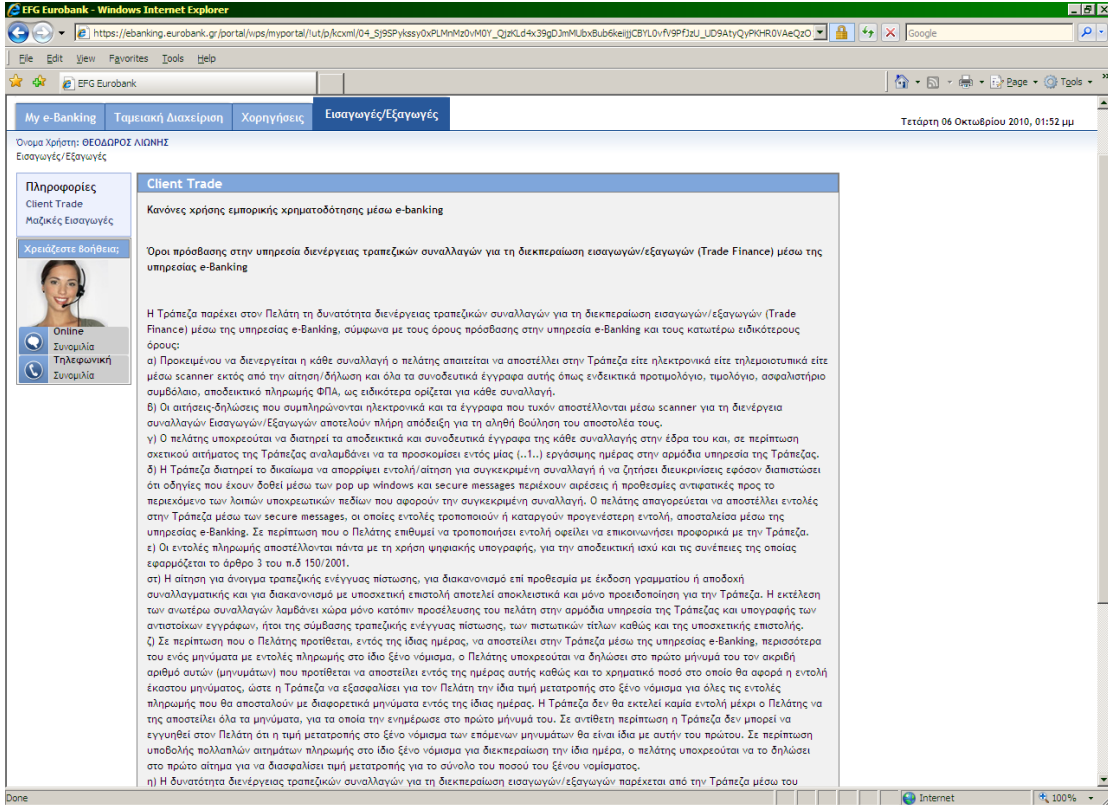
EFG Eurobank - Windows Internet Explorer

https://ebanking.eurobank.gr/portal/wps/myportal/!ut/p/kcxml/04_Sj9SPykssy0xPLMnMz0vM0Y_QjzKLd4x39gDJmMUbxBub6keijjCBYL0vfV9PfJzU_UD9AtyQyPKHR0VAeQzO

Google

File Edit View Favorites Tools Help

EFG Eurobank

Page Tools

My e-Banking | Ταμειακή Διαχείριση | Χορηγήσεις | Εισαγωγές/Εξαγωγές

Τετάρτη 06 Οκτωβρίου 2010, 01:52 μμ

Όνομα Χρήστη: ΘΕΟΔΩΡΟΣ ΛΙΩΝΗΣ
Εισαγωγές/Εξαγωγές

Πληροφορίες
Client Trade
Μαζικές Εισαγωγές

Χρειάζεστε βοήθεια;

Online Συνομιλία
Τηλεφωνική Συνομιλία

Client Trade

Κανόνες χρήσης εμπορικής χρηματοδότησης μέσω e-banking

Όροι πρόσβασης στην υπηρεσία διενέργειας τραπεζικών συναλλαγών για τη διεκπεραίωση εισαγωγών/εξαγωγών (Trade Finance) μέσω της υπηρεσίας e-Banking

Η Τράπεζα παρέχει στον Πελάτη τη δυνατότητα διενέργειας τραπεζικών συναλλαγών για τη διεκπεραίωση εισαγωγών/εξαγωγών (Trade Finance) μέσω της υπηρεσίας e-Banking, σύμφωνα με τους όρους πρόσβασης στην υπηρεσία e-Banking και τους κατωτέρω ειδικότερους όρους:
α) Προκειμένου να διενεργείται η κάθε συναλλαγή ο πελάτης απαιτείται να αποστέλλει στην Τράπεζα είτε ηλεκτρονικά είτε τηλεομοιοτυπικά είτε μέσω scanner εκτός από την αίτηση/δήλωση και όλα τα συνοδευτικά έγγραφα αυτής όπως ενδεικτικά προτιμολόγιο, τιμολόγιο, ασφαλιστήριο συμβόλαιο, αποδεικτικό πληρωμής ΦΠΑ, ως ειδικότερα ορίζεται για κάθε συναλλαγή.
β) Οι αιτήσεις-δηλώσεις που συμπληρώνονται ηλεκτρονικά και τα έγγραφα που τυχόν αποστέλλονται μέσω scanner για τη διενέργεια συναλλαγών Εισαγωγών/Εξαγωγών αποτελούν πλήρη απόδειξη για τη αληθή βούληση του αποστολέα τους.
γ) Ο πελάτης υποχρεούται να διατηρεί τα αποδεικτικά και συνοδευτικά έγγραφα της κάθε συναλλαγής στην έδρα του και, σε περίπτωση σχετικού αιτήματος της Τράπεζας αναλαμβάνει να τα προσκομίσει εντός μίας (..1..) εργάσιμης ημέρας στην αρμόδια υπηρεσία της Τράπεζας.
δ) Η Τράπεζα διατηρεί το δικαίωμα να απορρίψει εντολή/αίτηση για συγκεκριμένη συναλλαγή ή να ζητήσει διευκρινίσεις εφόσον διαπιστώσει ότι οδηγίες που έχουν δοθεί μέσω των pop up windows και secure messages περιέχουν αιρέσεις ή προθεσμίες αντιφατικές προς το περιεχόμενο των λοιπών υποχρεωτικών πεδίων που αφορούν την συγκεκριμένη συναλλαγή. Ο πελάτης απαγορεύεται να αποστέλλει εντολές στην Τράπεζα μέσω των secure messages, οι οποίες εντολές τροποποιούν ή καταργούν προγενέστερη εντολή, αποσταλείσα μέσω της υπηρεσίας e-Banking. Σε περίπτωση που ο Πελάτης επιθυμεί να τροποποιήσει εντολή οφείλει να επικοινωνήσει προφορικά με την Τράπεζα.
ε) Οι εντολές πληρωμής αποστέλλονται πάντα με τη χρήση ψηφιακής υπογραφής, για την αποδεικτική ισχύ και τις συνέπειες της οποίας εφαρμόζεται το άρθρο 3 του π.δ 150/2001.
στ) Η αίτηση για άνοιγμα τραπεζικής εγγύησης πίστωσης, για διακανονισμό επί προθεσμία με έκδοση γραμματίου ή αποδοχή συναλλαγματικής και για διακανονισμό με υποσχετική επιστολή αποτελεί αποκλειστικά και μόνο προειδοποίηση για την Τράπεζα. Η εκτέλεση των ανωτέρω συναλλαγών λαμβάνει χώρα μόνο κατόπιν προσέλευσης του πελάτη στην αρμόδια υπηρεσία της Τράπεζας και υπογραφής των αντιστοίχων εγγράφων, ήτοι της σύμβασης τραπεζικής εγγύησης πίστωσης, των πιστωτικών τίτλων καθώς και της υποσχετικής επιστολής.
ζ) Σε περίπτωση που ο Πελάτης προτίθεται, εντός της ίδιας ημέρας, να αποστείλει στην Τράπεζα μέσω της υπηρεσίας e-Banking, περισσότερα του ενός μηνύματα με εντολές πληρωμής στο ίδιο ξένο νόμισμα, ο Πελάτης υποχρεούται να δηλώσει στο πρώτο μήνυμά του τον ακριβή αριθμό αυτών (μηνυμάτων) που προτίθεται να αποστείλει εντός της ημέρας αυτής καθώς και το χρηματικό ποσό στο οποίο θα αφορά η εντολή έκαστου μηνύματος, ώστε η Τράπεζα να εξασφαλίσει για τον Πελάτη την ίδια τιμή μετατροπής στο ξένο νόμισμα για όλες τις εντολές πληρωμής που θα αποσταλούν με διαφορετικά μηνύματα εντός της ίδιας ημέρας. Η Τράπεζα δεν θα εκτελεί καμία εντολή μέχρι ο Πελάτης να της αποστείλει όλα τα μηνύματα, για τα οποία την ενημέρωσε στο πρώτο μήνυμά του. Σε αντίθετη περίπτωση η Τράπεζα δεν μπορεί να εγγυηθεί στον Πελάτη ότι η τιμή μετατροπής στο ξένο νόμισμα των επόμενων μηνυμάτων θα είναι ίδια με αυτήν του πρώτου. Σε περίπτωση υποβολής πολλαπλών αιτημάτων πληρωμής στο ίδιο ξένο νόμισμα για διεκπεραίωση την ίδια ημέρα, ο πελάτης υποχρεούται να το δηλώσει στο πρώτο αίτημα για να διασφαλίσει τιμή μετατροπής για το σύνολο του ποσού του ξένου νομίσματος.
η) Η δυνατότητα διενέργειας τραπεζικών συναλλαγών για τη διεκπεραίωση εισαγωγών/εξαγωγών παρέχεται από την Τράπεζα μέσω του

Done | Internet | 100%